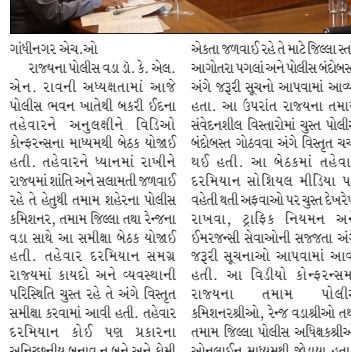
ચાર્જશીટ પેશ કરી

અમદાવાદ : રાજ્યમાં પોલીસ તંત્રની કામગીરી મુદ્દે ભારે વિવાદ ઊભો થઈ રહ્યો છે. ત્યારે પોલીસ દ્વારા આરોપીઓ સામે કડક કાર્યવાહી કરવાની માગણી ઉઠી છે. આ ઘટનામાં પોલીસે આરોપી સામે ચાર્જશીટ રજૂ કરી છે. આ અંગે વધુ વિગતો મળી નથી.

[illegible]